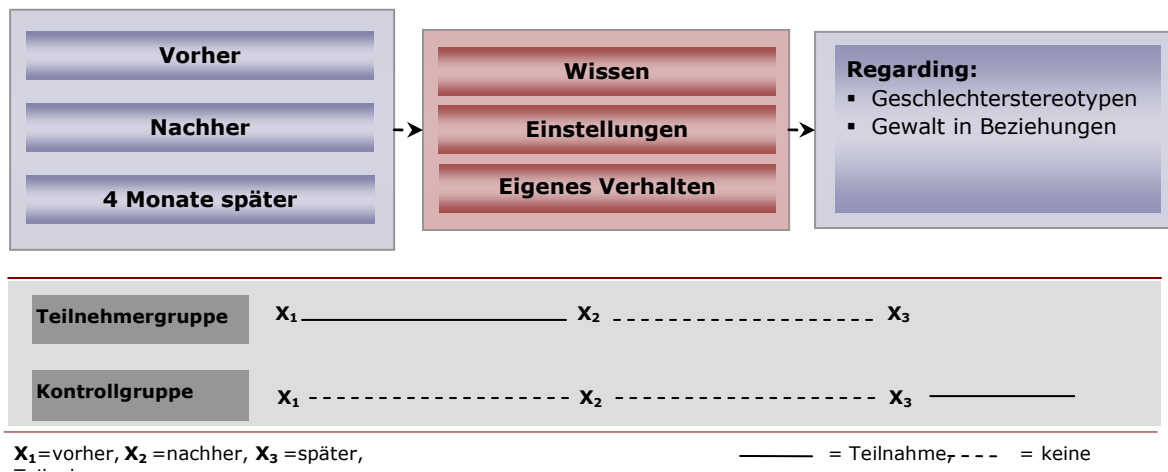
Vorher

Nachher

4 Monate später

Wissen

Einstellungen

Eigenes Verhalten

Regarding:
▪ Geschlechterstereotypen
▪ Gewalt in Beziehungen

Teilnehmergruppe $X_1$ $X_2$ $X_3$

Kontrollgruppe $X_1$ $X_2$ $X_3$

$X_1$=vorher, $X_2$ =nachher, $X_3$ =später, Teilnahme

= Teilnahme, = keine